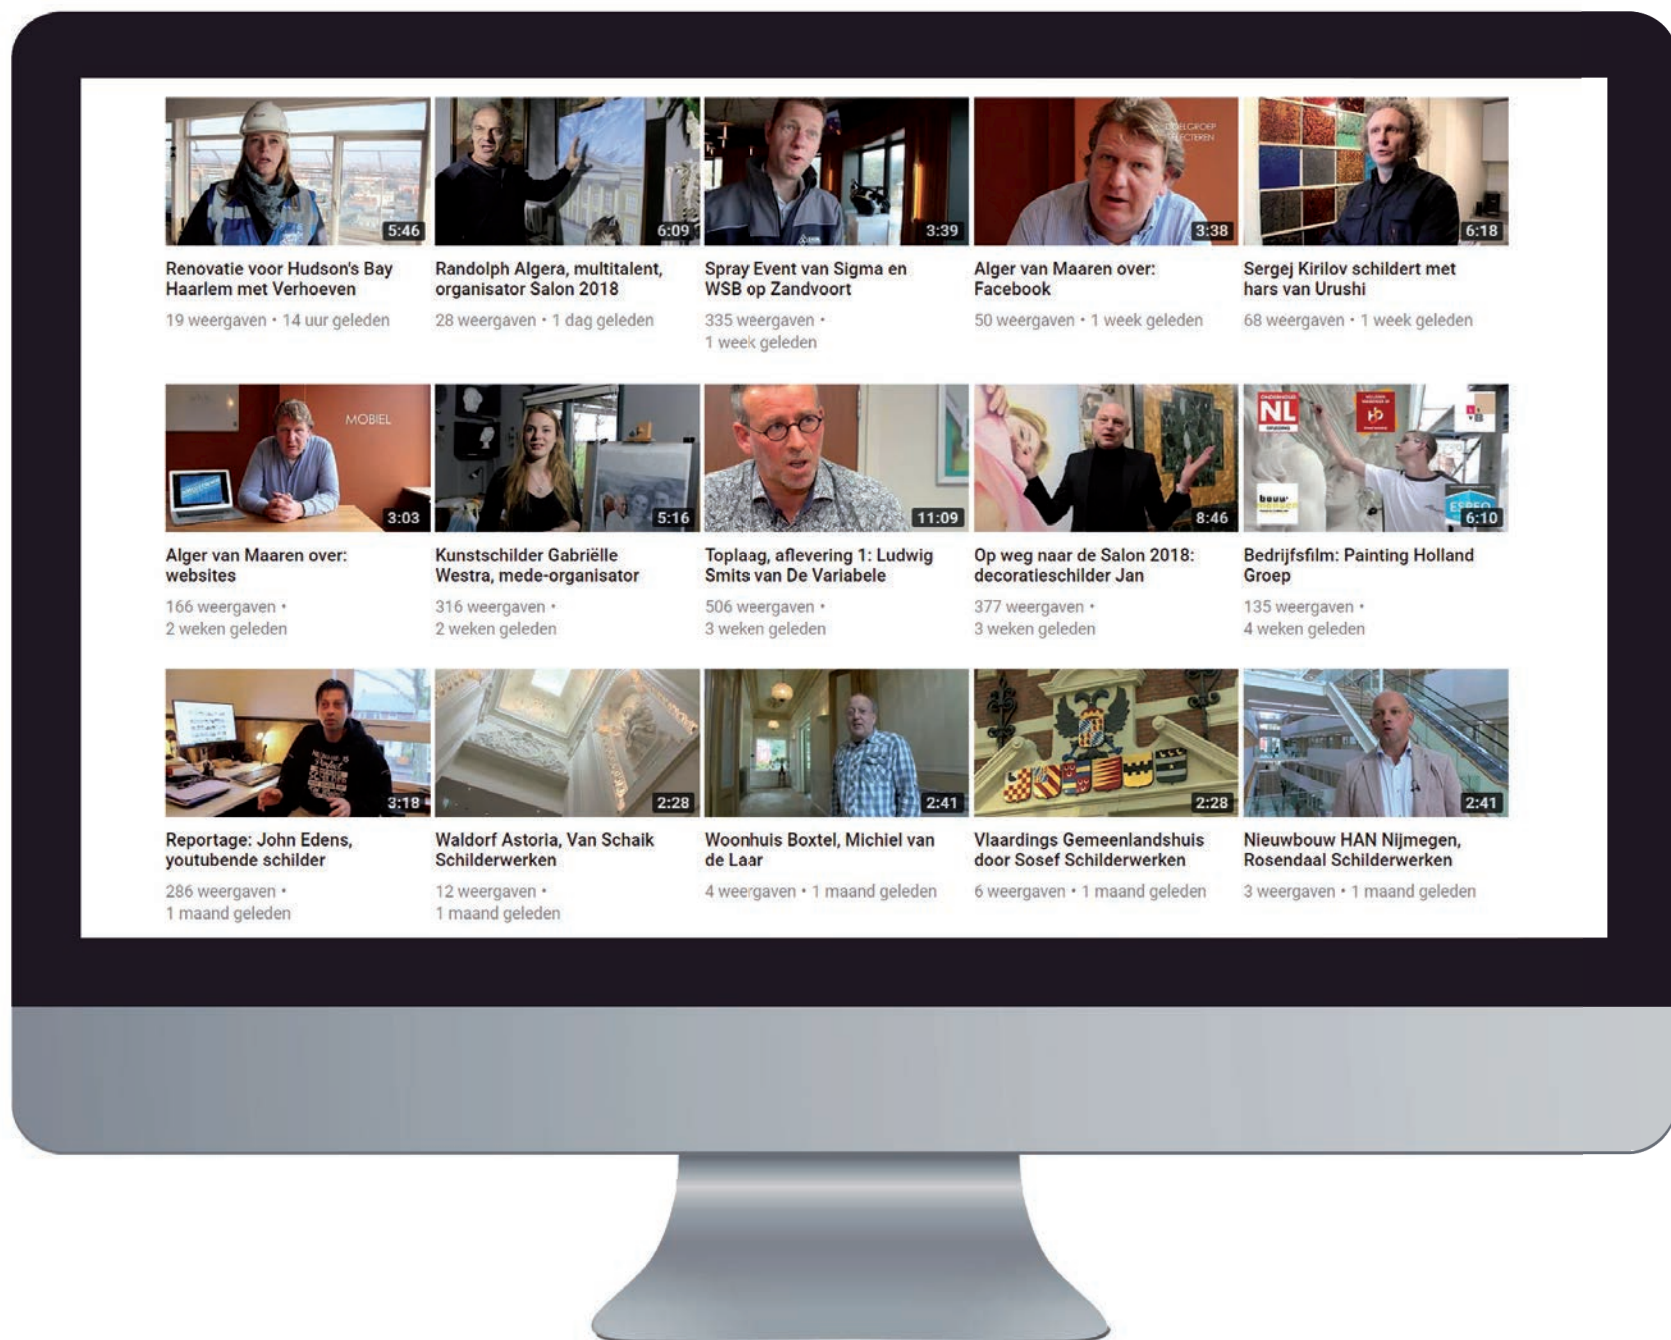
5:46
Renovatie voor Hudson's Bay Haarlem met Verhoeven
19 weergaven • 14 uur geleden

6:09
Randolph Algera, multitalent, organisator Salon 2018
28 weergaven • 1 dag geleden

3:39
Spray Event van Sigma en WSB op Zandvoort
335 weergaven • 1 week geleden

3:38
Alger van Maaren over: Facebook
50 weergaven • 1 week geleden

6:18
Sergej Kirilov schildert met hars van Urushi
68 weergaven • 1 week geleden

MOBIEL
3:03
Alger van Maaren over: websites
166 weergaven • 2 weken geleden

5:16
Kunstschilder Gabriëlle Westra, mede-organisator
316 weergaven • 2 weken geleden

11:09
Toplaag, aflevering 1: Ludwig Smits van De Variabele
506 weergaven • 3 weken geleden

8:46
Op weg naar de Salon 2018: decoratieschilder Jan
377 weergaven • 3 weken geleden

NL
6:10
Bedrijfsfilm: Painting Holland Groep
135 weergaven • 4 weken geleden

3:18
Reportage: John Edens, youtubende schilder
286 weergaven • 1 maand geleden

2:28
Waldorf Astoria, Van Schaik Schilderwerken
12 weergaven • 1 maand geleden

2:41
Woonhuis Boxtel, Michiel van de Laar
4 weergaven • 1 maand geleden

2:28
Vlaardings Gemeenlandshuis door Sosef Schilderwerken
6 weergaven • 1 maand geleden

2:41
Nieuwbouw HAN Nijmegen, Rosendaal Schilderwerken
3 weergaven • 1 maand geleden